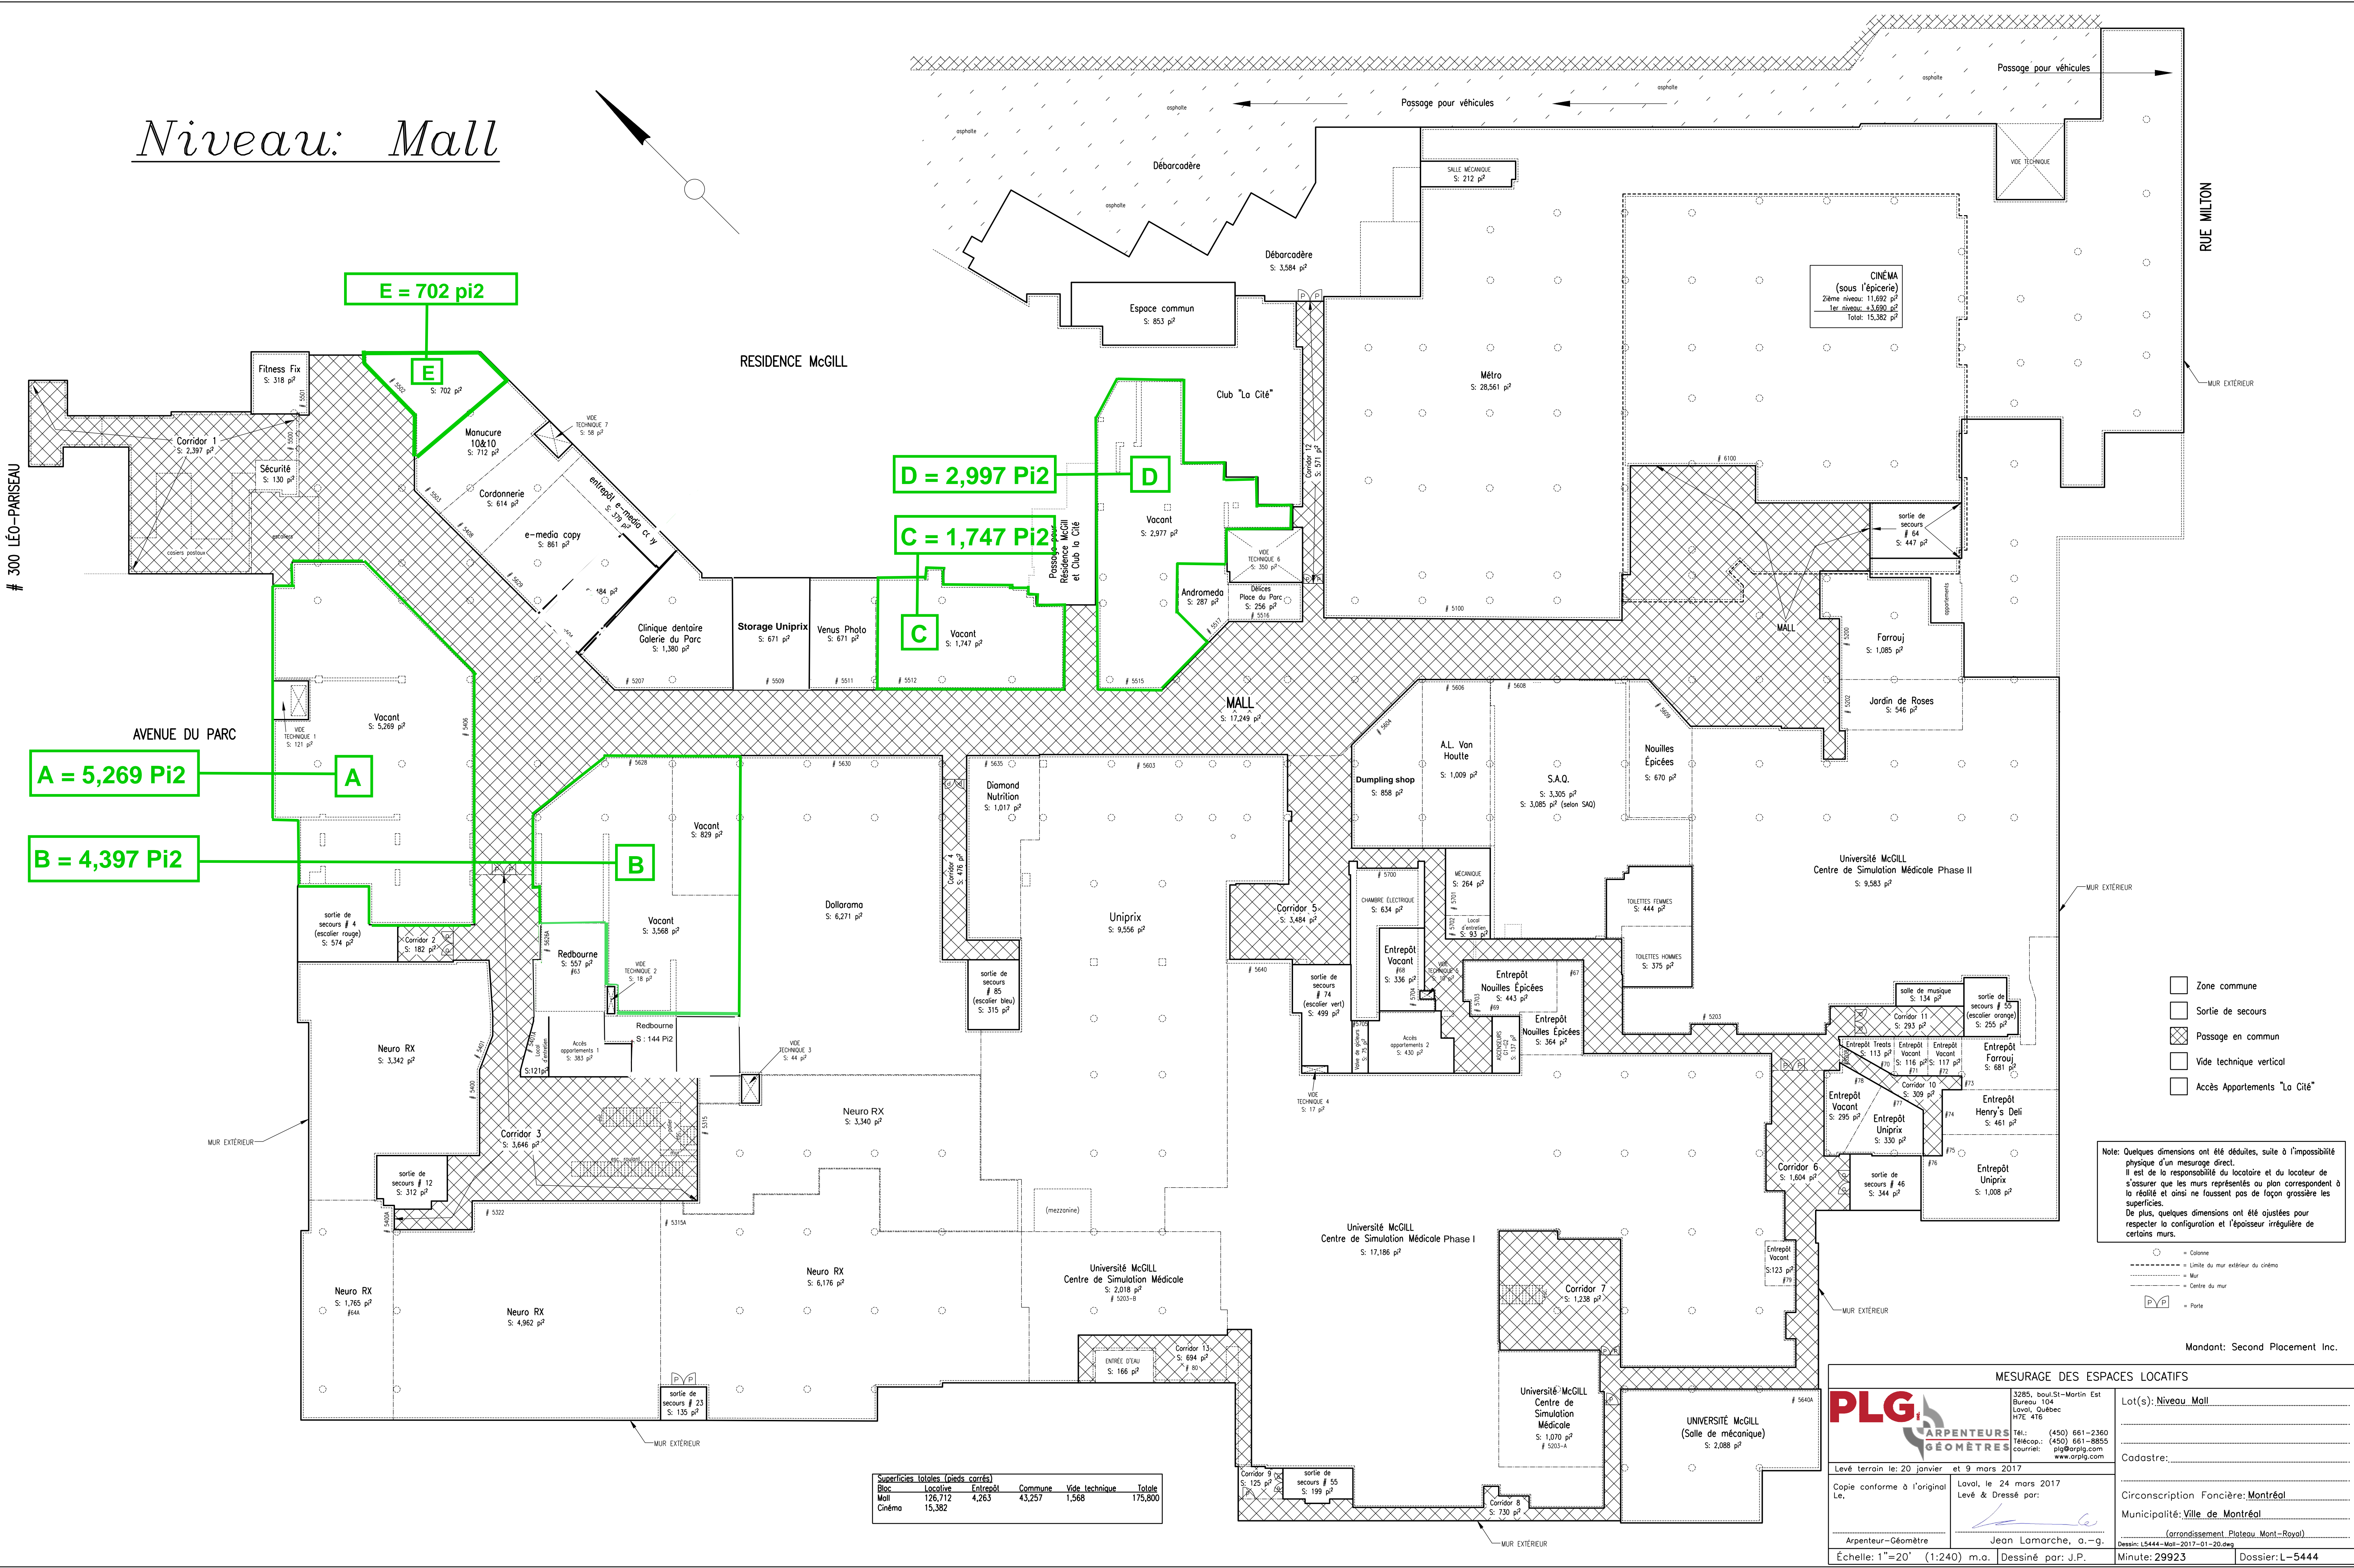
Niveau: Mall

E = 702 pi2
D = 2,997 Pi2
C = 1,747 Pi2
A = 5,269 Pi2
B = 4,397 Pi2

A
B
C
D
E

# 300 LÉO-PARISEAU
AVENUE DU PARC
RUE MILTON
RESIDENCE McGILL

Passage pour véhicules
Passage pour véhicules
asphalte
Débarcadère
Débarcadère
S: 3,584 p²
Espace commun
S: 853 p²
SALLE MÉCANIQUE
S: 212 p²
VIDE TECHNIQUE
CINÉMA
(sous l'épicerie)
2ième niveau: 11,692 p²
1er niveau: +3,690 p²
Total: 15,382 p²
Métro
S: 28,561 p²
Club "La Cité"
MUR EXTÉRIEUR

Fitness Fix
S: 318 p²
Corridor 1
S: 2,397 p²
Sécurité
S: 130 p²
S: 702 p²
Manucure
10&10
S: 712 p²
VIDE TECHNIQUE 7
S: 58 p²
Cordonnerie
S: 614 p²
e-media copy
S: 861 p²
entrepôt e-media copy
Clinique dentaire
Galerie du Parc
S: 1,380 p²
Storage Uniprix
S: 671 p²
Venus Photo
S: 671 p²
Vacant
S: 1,747 p²
Passage pour Résidence McGill et Club la Cité
Vacant
S: 2,977 p²
Andromeda
S: 287 p²
VIDE TECHNIQUE 6
S: 350 p²
Délices
Place du Parc
S: 256 p²
Corridor 12
S: 571 p²
sortie de secours
# 64
S: 447 p²
MALL
Farrouj
S: 1,085 p²
Jardin de Roses
S: 546 p²
Vacant
S: 5,269 p²
VIDE TECHNIQUE 1
S: 121 p²
MALL
S: 17,249 p²
Vacant
S: 829 p²
Vacant
S: 3,568 p²
Dollarama
S: 6,271 p²
Diamond Nutrition
S: 1,017 p²
Corridor 4
S: 476 p²
Uniprix
S: 9,556 p²
Dumpling shop
S: 858 p²
A.L. Van Houtte
S: 1,009 p²
S.A.Q.
S: 3,305 p²
S: 3,085 p² (selon SAQ)
Nouilles Épicées
S: 670 p²
Université McGILL
Centre de Simulation Médicale Phase II
S: 9,583 p²
sortie de secours # 4
(escalier rouge)
S: 574 p²
Corridor 2
S: 182 p²
Redbourne
S: 557 p²
VIDE TECHNIQUE 2
S: 18 p²
Redbourne
S : 144 Pi2
sortie de secours # 85
(escalier bleu)
S: 315 p²
Corridor 5
S: 3,484 p²
CHAMBRE ÉLECTRIQUE
S: 634 p²
MÉCANIQUE
S: 264 p²
Local d'entretien
S: 93 p²
Entrepôt Vacant
S: 336 p²
Entrepôt Nouilles Épicées
S: 443 p²
Entrepôt Nouilles Épicées
S: 364 p²
TOILETTES FEMMES
S: 444 p²
TOILETTES HOMMES
S: 375 p²
sortie de secours # 74
(escalier vert)
S: 499 p²
Accès appartements 2
S: 430 p²
salle de musique
S: 134 p²
sortie de secours # 55
(escalier orange)
S: 255 p²
Corridor 11
S: 293 p²
Entrepôt Treats
S: 113 p²
Entrepôt Vacant
S: 116 p²
Entrepôt Vacant
S: 117 p²
Entrepôt Farrouj
S: 681 p²
Corridor 10
S: 309 p²
Entrepôt Vacant
S: 295 p²
Entrepôt Uniprix
S: 330 p²
Entrepôt Henry's Deli
S: 461 p²
Entrepôt Uniprix
S: 1,008 p²
sortie de secours # 46
S: 344 p²
Corridor 6
S: 1,604 p²
Neuro RX
S: 3,342 p²
Accès appartements 1
S: 383 p²
VIDE TECHNIQUE 3
S: 44 p²
Corridor 3
S: 3,646 p²
Neuro RX
S: 3,340 p²
VIDE TECHNIQUE 4
S: 17 p²
sortie de secours # 12
S: 312 p²
(mezzanine)
Université McGILL
Centre de Simulation Médicale Phase I
S: 17,186 p²
Neuro RX
S: 1,765 p²
Neuro RX
S: 4,962 p²
Neuro RX
S: 6,176 p²
Université McGILL
Centre de Simulation Médicale
S: 2,018 p²
ENTRÉE D'EAU
S: 166 p²
Corridor 13
S: 694 p²
Entrepôt Vacant
S: 123 p²
Corridor 7
S: 1,238 p²
sortie de secours # 23
S: 135 p²
Université McGILL
Centre de Simulation Médicale
S: 1,070 p²
UNIVERSITÉ McGILL
(Salle de mécanique)
S: 2,088 p²
Corridor 9
S: 125 p²
sortie de secours # 55
S: 199 p²
Corridor 8
S: 730 p²
MUR EXTÉRIEUR

Zone commune
Sortie de secours
Passage en commun
Vide technique vertical
Accès Appartements "La Cité"

Note: Quelques dimensions ont été déduites, suite à l'impossibilité physique d'un mesurage direct. Il est de la responsabilité du locataire et du locateur de s'assurer que les murs représentés au plan correspondent à la réalité et ainsi ne faussent pas de façon grossière les superficies. De plus, quelques dimensions ont été ajustées pour respecter la configuration et l'épaisseur irrégulière de certains murs.

= Colonne
= Limite du mur extérieur du cinéma
= Mur
= Centre du mur
= Porte

| Superficies totales (pieds carrés) | | | | | |
|---|---|---|---|---|---|
| Bloc | Locative | Entrepôt | Commune | Vide technique | Totale |
| Mall | 126,712 | 4,263 | 43,257 | 1,568 | 175,800 |
| Cinéma | 15,382 | | | | |

Mandant: Second Placement Inc.
MESURAGE DES ESPACES LOCATIFS
PLG ARPENTEURS GÉOMÈTRES
3285, boul.St-Martin Est Bureau 104 Laval, Québec H7E 4T6
Tél.: (450) 661-2360
Télécop.: (450) 661-8855
courriel: plg@arplg.com
www.arplg.com
Lot(s): Niveau Mall
Cadastre:
Levé terrain le: 20 janvier et 9 mars 2017
Copie conforme à l'original Le,
Laval, le 24 mars 2017
Levé & Dressé par:
Arpenteur-Géomètre
Jean Lamarche, a.-g.
Circonscription Foncière: Montréal
Municipalité: Ville de Montréal
(arrondissement Plateau Mont-Royal)
Dessin: L5444-Mall-2017-01-20.dwg
Échelle: 1"=20' (1:240) m.a.
Dessiné par: J.P.
Minute: 29923
Dossier: L-5444